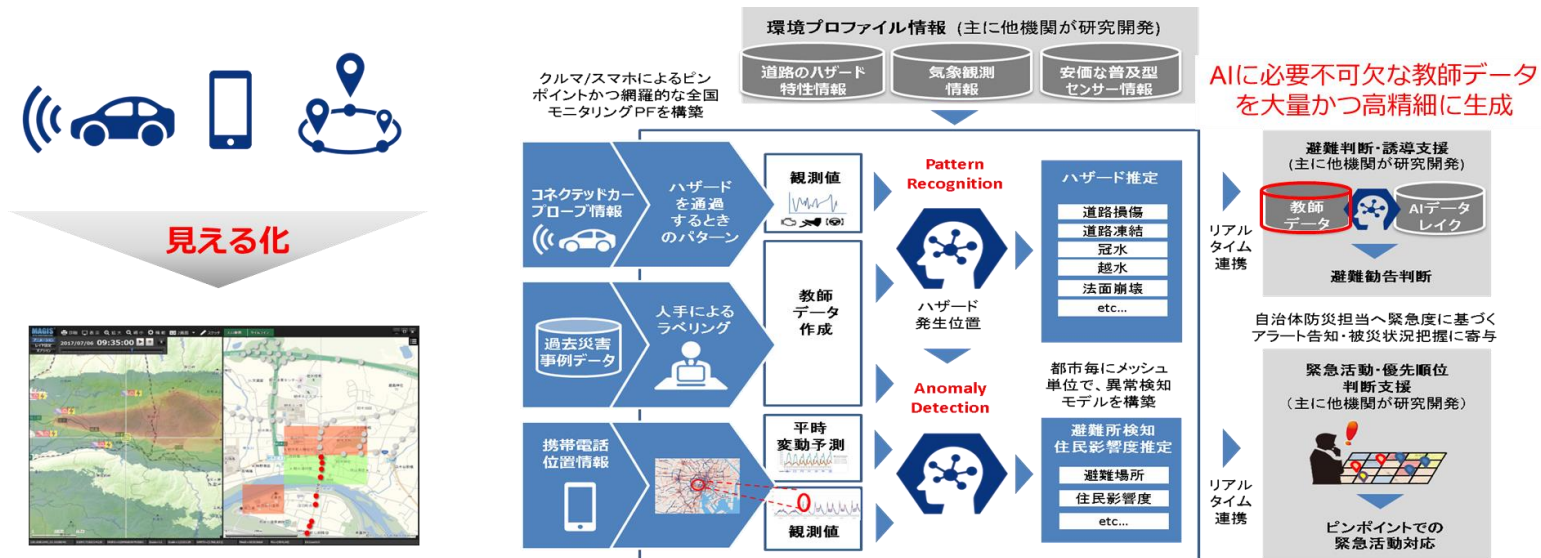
見える化

MAGIS

2017/07/06 09:35:00

環境プロファイル情報（主に他機関が研究開発）

道路のハザード特性情報

気象観測情報

安価な普及型センサー情報

クルマ/スマホによるピンポイントかつ網羅的な全国モニタリングPFを構築

AIに必要不可欠な教師データを大量かつ高精細に生成

コネクテッドカープローブ情報

ハザードを通過するときのパターン

観測値

Pattern Recognition

ハザード推定

道路損傷

道路凍結

冠水

越水

法面崩壊

etc...

リアルタイム連携

避難判断・誘導支援（主に他機関が研究開発）

教師データ

AIデータレイク

避難勧告判断

過去災害事例データ

人手によるラベリング

教師データ作成

ハザード発生位置

自治体防災担当へ緊急度に基づくアラート告知・被災状況把握に寄与

都市毎にメッシュ単位で、異常検知モデルを構築

Anomaly Detection

携帯電話位置情報

平時変動予測

0

観測値

避難所検知住民影響度推定

避難場所

住民影響度

etc...

リアルタイム連携

緊急活動・優先順位判断支援（主に他機関が研究開発）

ピンポイントでの緊急活動対応